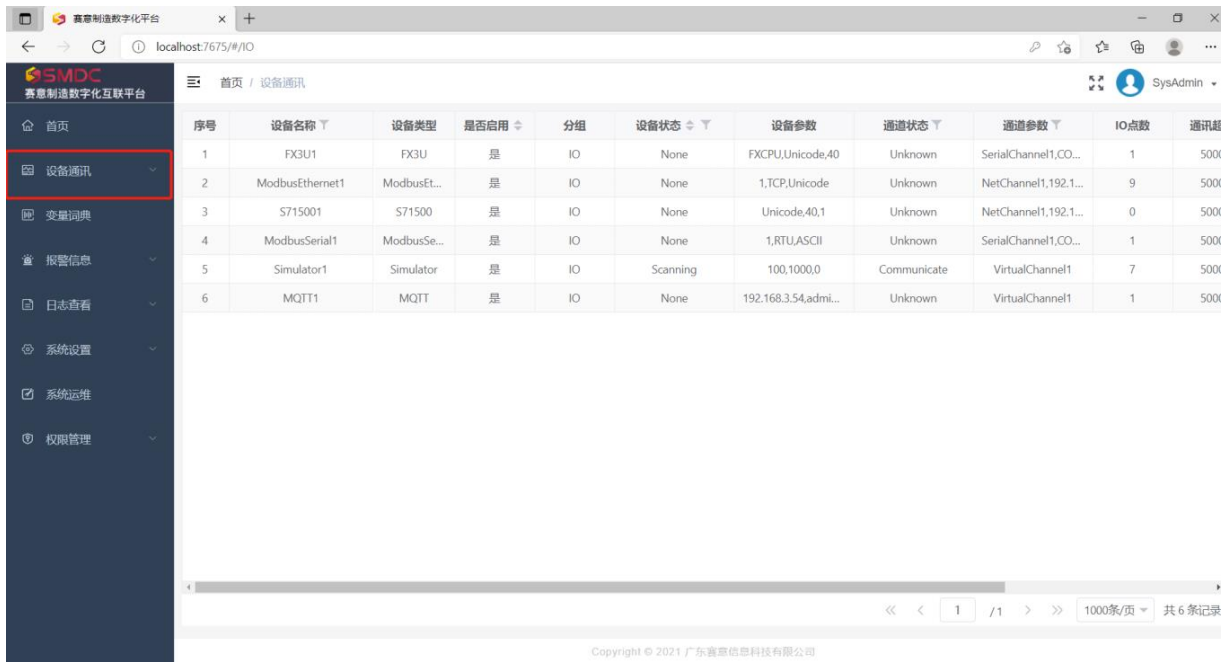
赛意制造数字化平台

localhost:7675/#/IO

SMDC
赛意制造数字化互联平台

首页 / 设备通讯

SysAdmin

首页
设备通讯
变量词典
报警信息
日志查看
系统设置
系统运维
权限管理

| 序号 | 设备名称 | 设备类型 | 是否启用 | 分组 | 设备状态 | 设备参数 | 通道状态 | 通道参数 | IO点数 | 通讯超 |
|---|---|---|---|---|---|---|---|---|---|---|
| 1 | FX3U1 | FX3U | 是 | IO | None | FXCPU,Unicode,40 | Unknown | SerialChannel1,CO... | 1 | 500 |
| 2 | ModbusEthernet1 | ModbusEt... | 是 | IO | None | 1,TCP,Unicode | Unknown | NetChannel1,192.1... | 9 | 500 |
| 3 | S715001 | S71500 | 是 | IO | None | Unicode,40,1 | Unknown | NetChannel1,192.1... | 0 | 500 |
| 4 | ModbusSerial1 | ModbusSe... | 是 | IO | None | 1,RTU,ASCII | Unknown | SerialChannel1,CO... | 1 | 500 |
| 5 | Simulator1 | Simulator | 是 | IO | Scanning | 100,1000,0 | Communicate | VirtualChannel1 | 7 | 500 |
| 6 | MQTT1 | MQTT | 是 | IO | None | 192.168.3.54,admi... | Unknown | VirtualChannel1 | 1 | 500 |

1 /1 1000条/页 共6条记录

Copyright © 2021 广东赛意信息科技有限公司